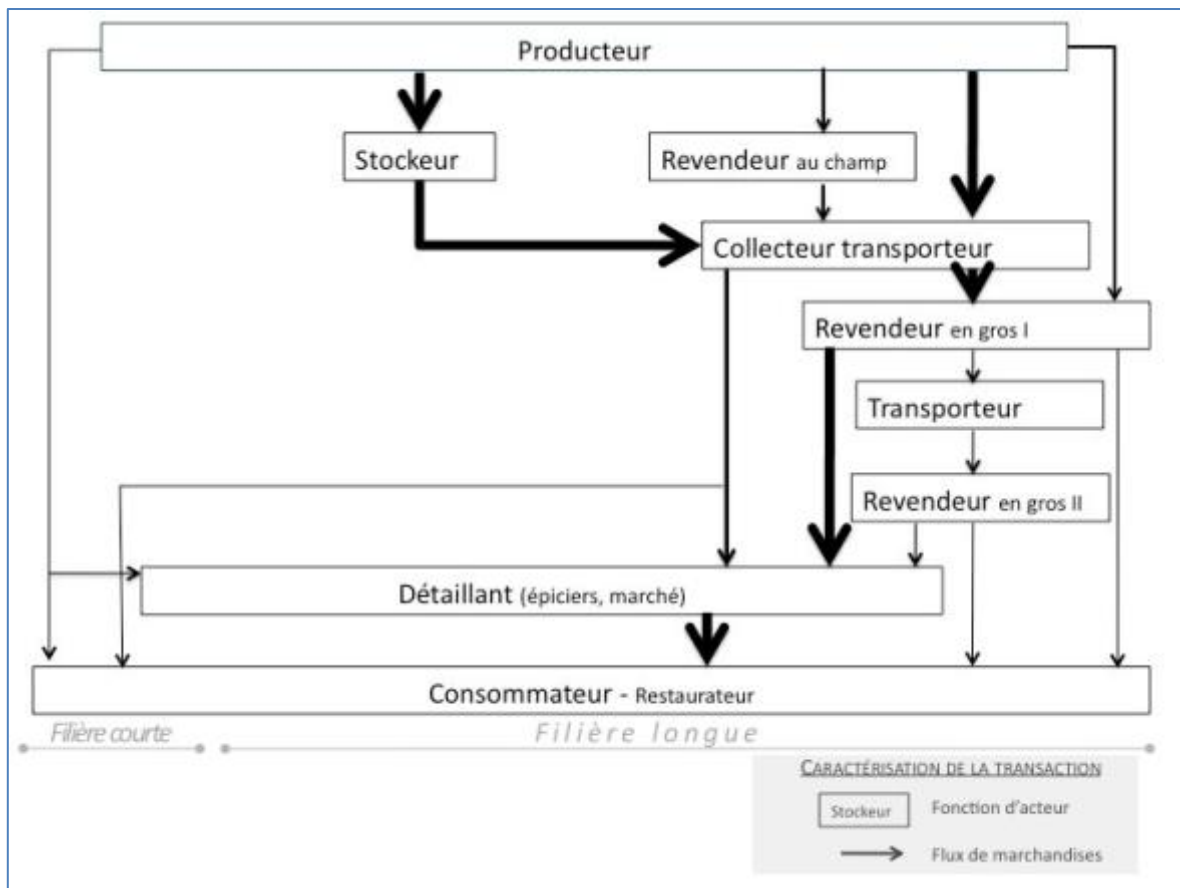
Producteur

Stockeur

Revendeur au champ

Collecteur transporteur

Revendeur en gros I

Transporteur

Revendeur en gros II

Détaillant (épiciers, marché)

Consommateur - Restaurateur

Filière courte

Filière longue

CARACTÉRISATION DE LA TRANSACTION

Stockeur Fonction d'acteur

Flux de marchandises